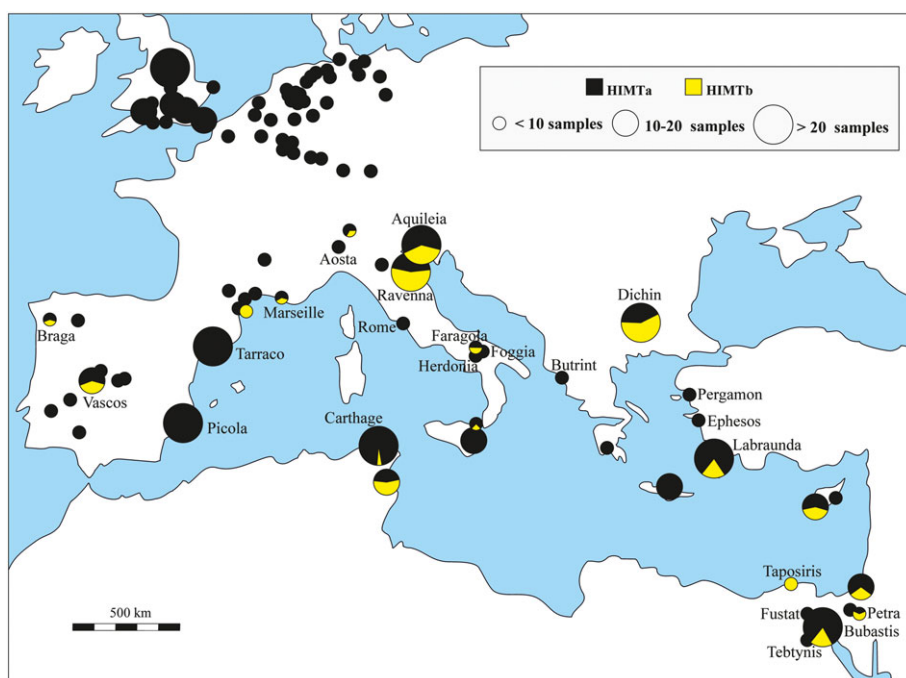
HIMTa HIMTb
< 10 samples 10-20 samples > 20 samples

Aquileia
Aosta
Ravenna
Marseille
Braga
Rome
Faragola
Foggia
Herdonia
Dichin
Tarraco
Butrint
Vascos
Pergamon
Ephesos
Picola
Carthage
Labraunda
Taposiris
Fustat
Petra
Bubastis
Tebtynis
500 km